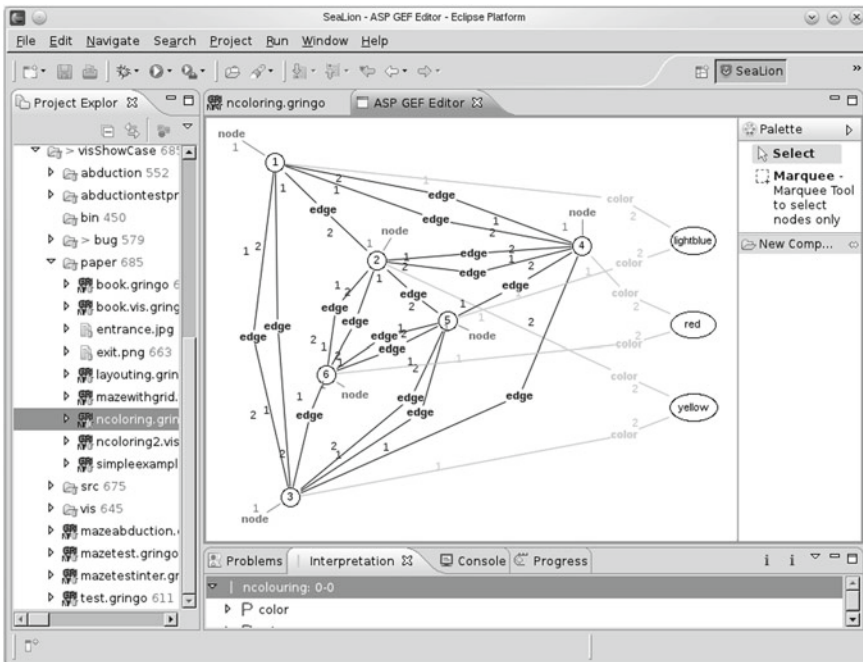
SeaLion - ASP GEF Editor - Eclipse Platform

File Edit Navigate Search Project Run Window Help

SeaLion

Project Explor ☒

> visShowCase 685
abduction 552
abductiontestpr
bin 450
> bug 579
paper 685
book.gringo 6
book.vis.gring
entrance.jpg
exit.png 663
layouting.grin
mazewithgrid.
ncoloring.grin
ncoloring2.vis
simpleexampl
src 675
vis 645
mazeabduction.
mazetest.gringo
mazetestinter.gr
test.gringo 611

ncoloring.gringo
ASP GEF Editor ☒

node 1
1
2
1
edge
edge
edge
color
2
lightblue
node
1
4
2
2
1
2
1
2
edge
edge
edge
2
1
2
edge
1
2
2
1
1
1
2
edge
color
edge
edge
edge
2
1
2
edge
edge
2
1
edge
5
node
1
1
1
red
color
2
1
edge
edge
2
1
1
6
node
1
2
color
2
1
edge
edge
edge
2
edge
yellow
1
2
2
1
1
2
color
2
1
3
1
node

Palette
Select
Marquee - Marquee Tool to select nodes only
New Comp...

Problems
Interpretation ☒
Console
Progress
ncolouring: 0-0
P color